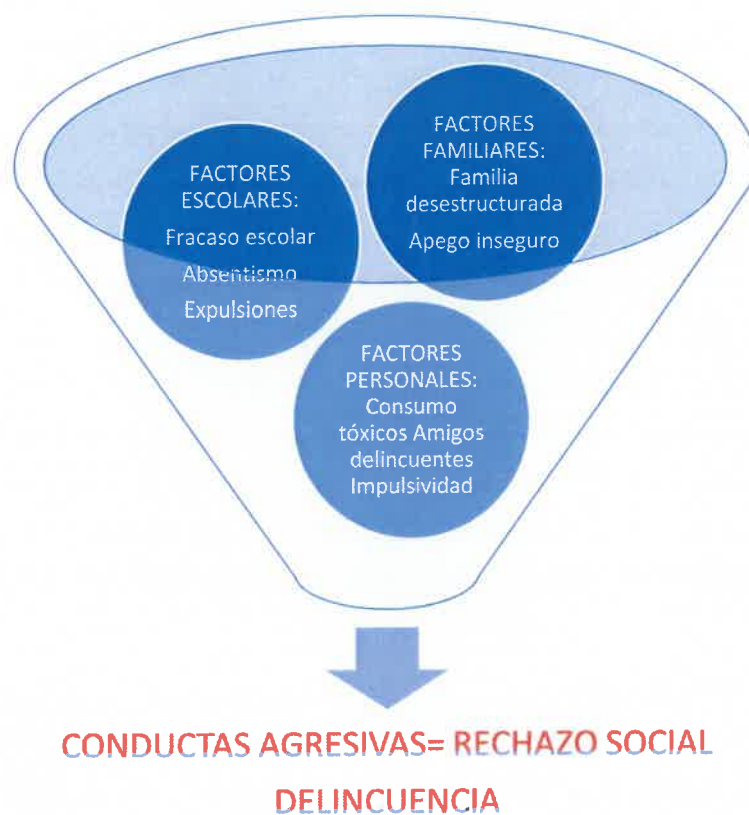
FACTORES ESCOLARES:
Fracaso escolar
Absentismo
Expulsiones

FACTORES FAMILIARES:
Familia desestructurada
Apego inseguro

FACTORES PERSONALES:
Consumo tóxicos Amigos delincuentes Impulsividad

CONDUCTAS AGRESIVAS= RECHAZO SOCIAL
DELINCUENCIA